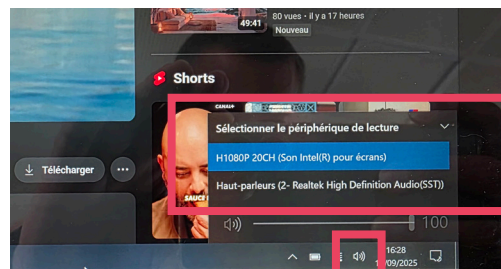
49:41 80 vues • il y a 17 heures
Nouveau

Shorts

Télécharger

CANAL+

SAUCE

Sélectionner le périphérique de lecture

H1080P 20CH (Son Intel(R) pour écrans)

Haut-parleurs (2- Realtek High Definition Audio(SST))

100

16:28
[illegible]/09/2025